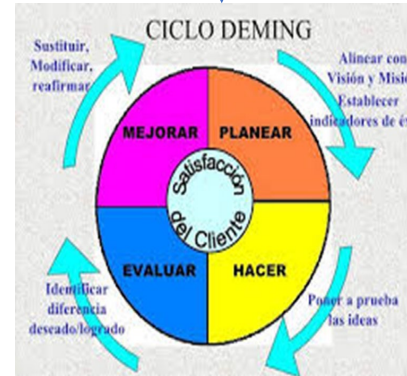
CICLO DEMING

Sustituir, Modificar, reafirmar

Alinear con Visión y Misi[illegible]
Establecer indicadores de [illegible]

MEJORAR

PLANEAR

Satisfacción del Cliente

EVALUAR

HACER

Identificar diferencia deseado/logrado

Poner a prueba las ideas